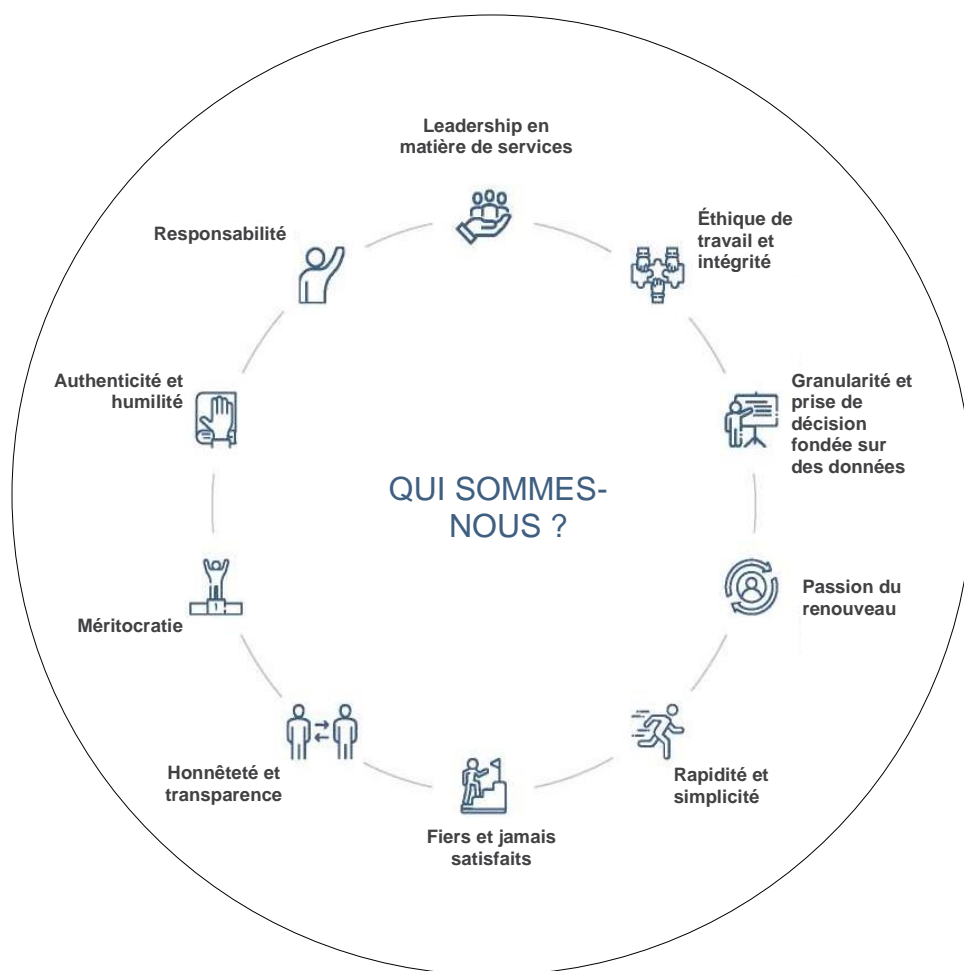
Leadership en matière de services

Éthique de travail et intégrité

Granularité et prise de décision fondée sur des données

Passion du renouveau

Rapidité et simplicité

Fiers et jamais satisfaits

Honnêteté et transparence

Méritocratie

Authenticité et humilité

Responsabilité

QUI SOMMES-NOUS ?